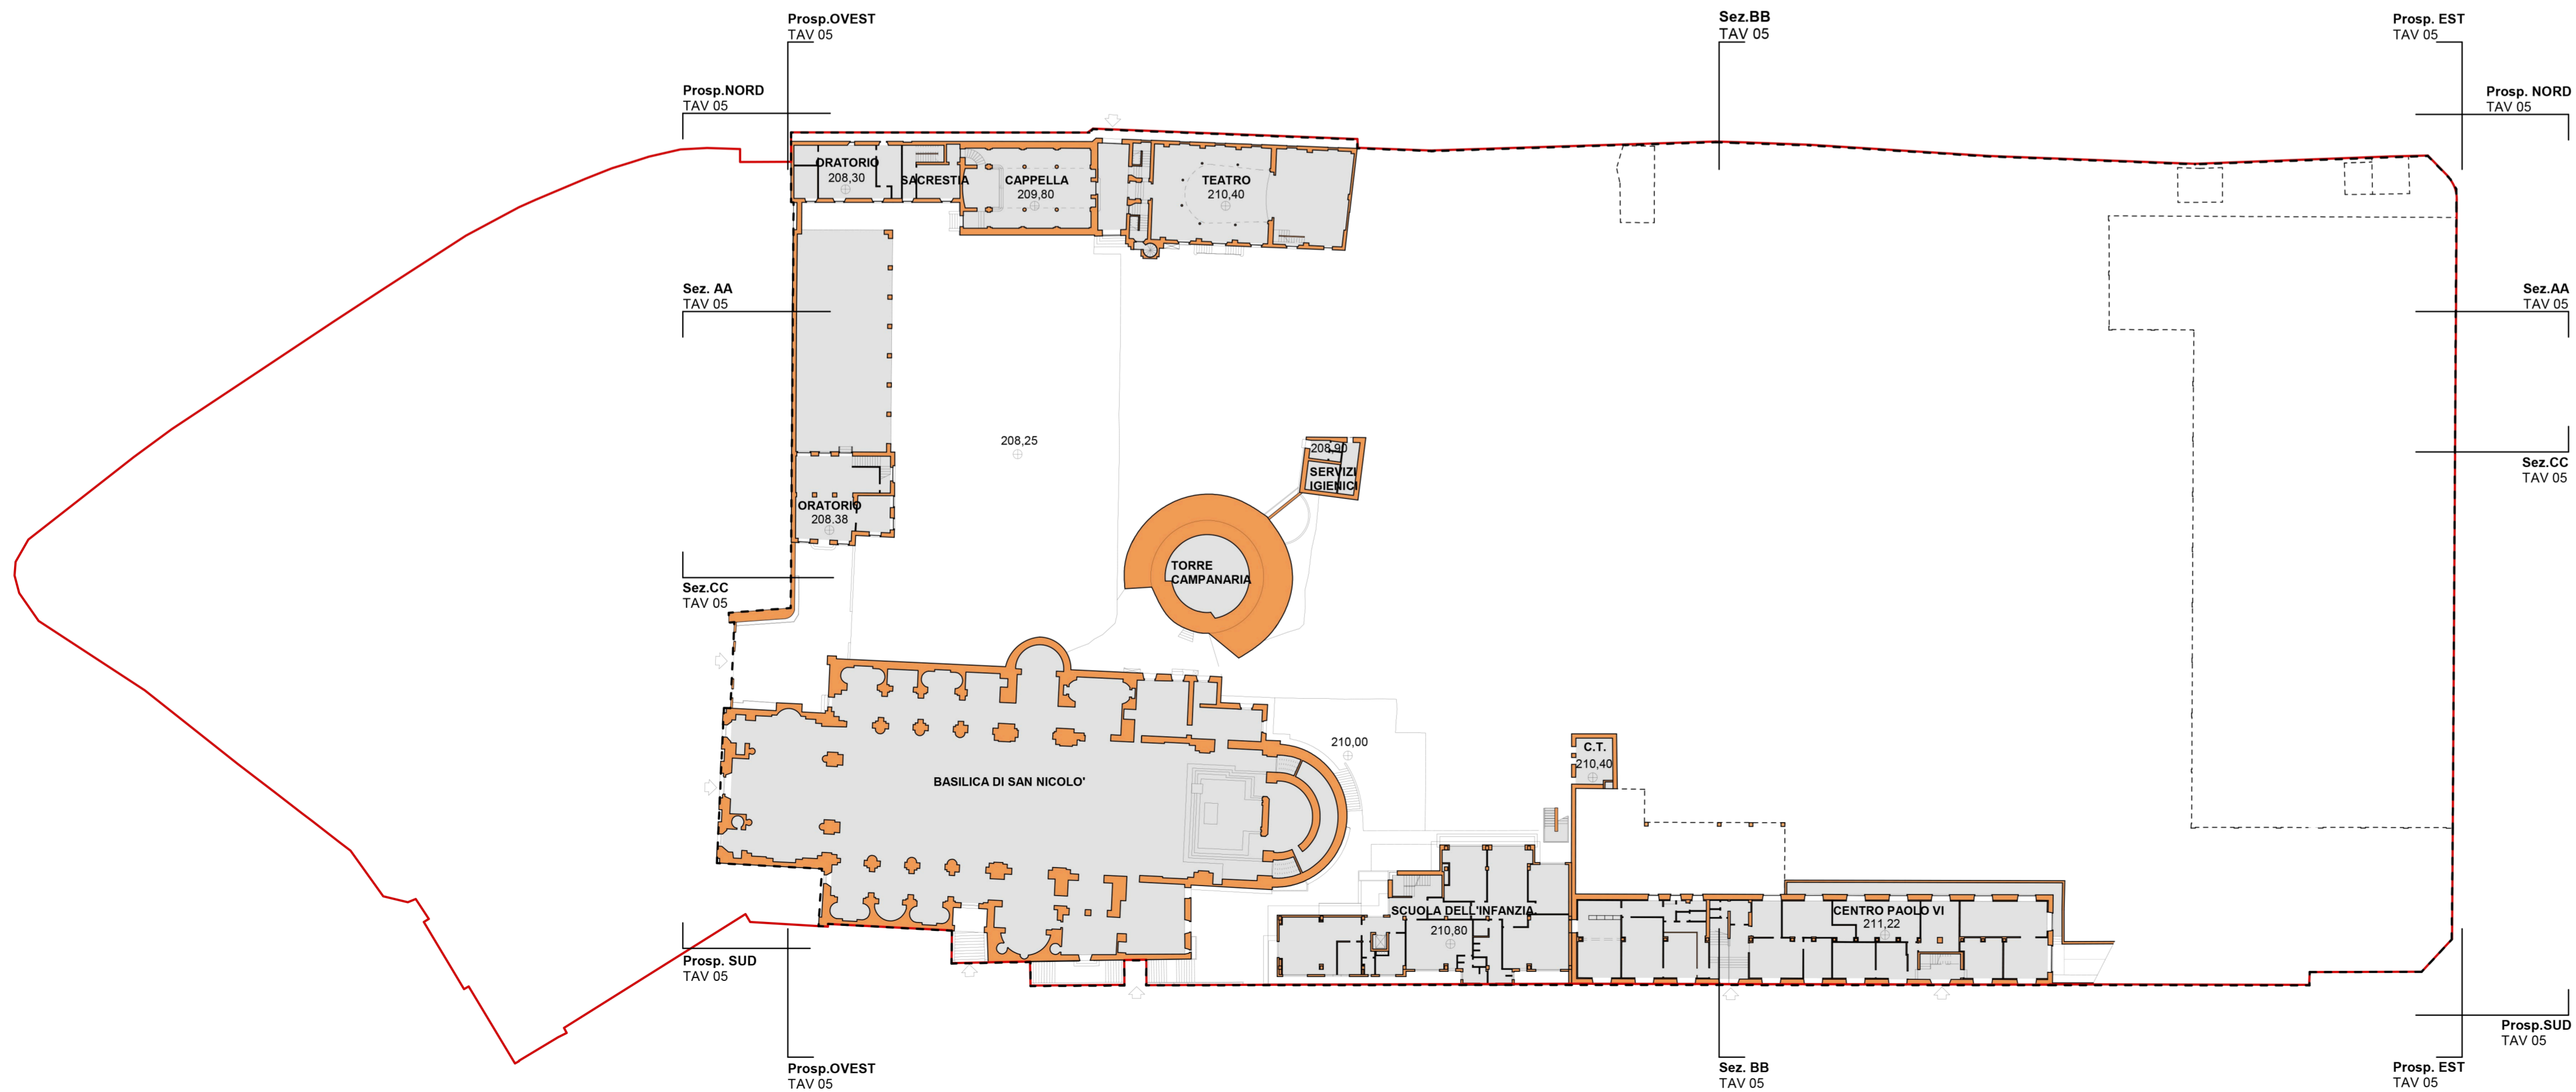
Prosp.OVEST
TAV 05

Sez.BB
TAV 05

Prosp. EST
TAV 05

Prosp.NORD
TAV 05

Prosp. NORD
TAV 05

ORATORIO
208,30

SACRESTIA

CAPPELLA
209,80

TEATRO
210,40

Sez. AA
TAV 05

Sez.AA
TAV 05

208,25

208,90

SERVIZI
IGIENICI

Sez.CC
TAV 05

ORATORIO
208.38

TORRE
CAMPANARIA

Sez.CC
TAV 05

210,00

C.T.
210,40

BASILICA DI SAN NICOLO'

SCUOLA DELL'INFANZIA
210,80

CENTRO PAOLO VI
211,22

Prosp. SUD
TAV 05

Prosp.SUD
TAV 05

Prosp.OVEST
TAV 05

Sez. BB
TAV 05

Prosp. EST
TAV 05